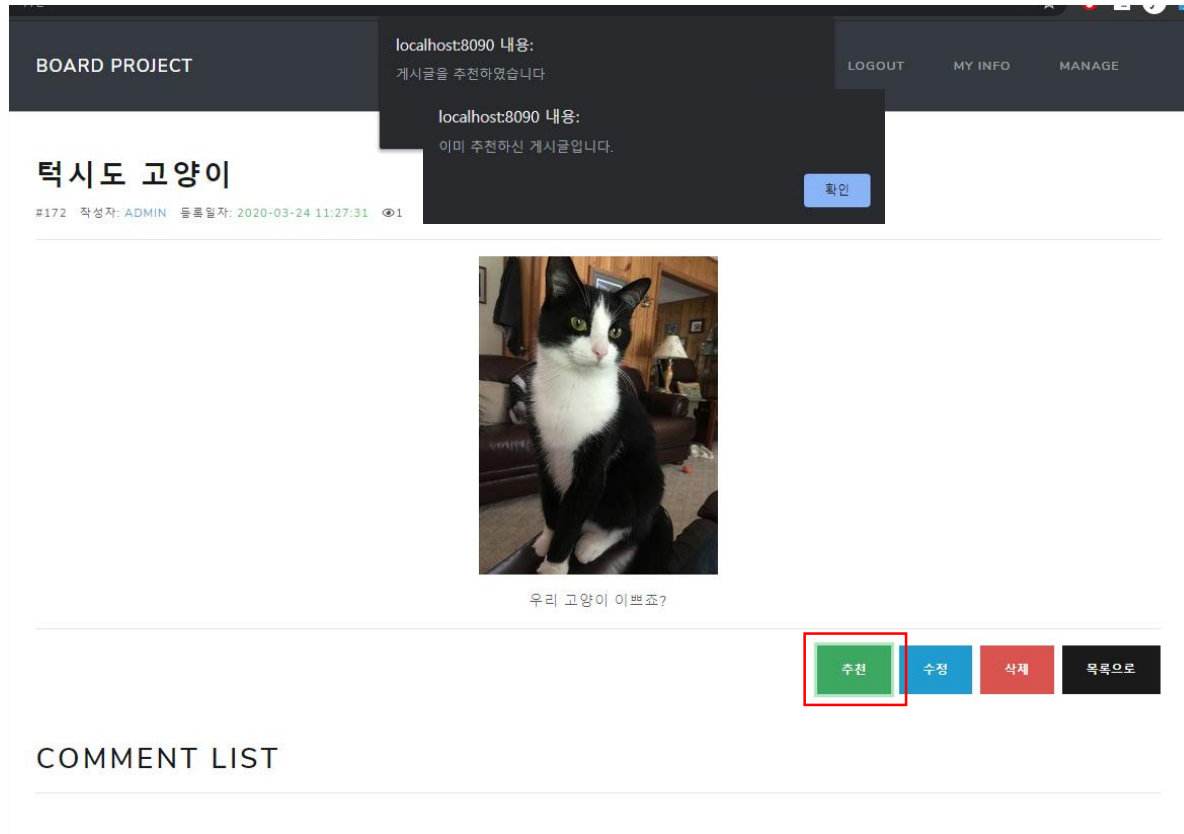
BOARD PROJECT

localhost:8090 내용:
게시글을 추천하였습니다

LOGOUT MY INFO MANAGE

localhost:8090 내용:
이미 추천하신 게시글입니다.

확인

턱시도 고양이

#172 작성자: ADMIN 등록일자: 2020-03-24 11:27:31 1

우리 고양이 이쁘죠?

추천 수정 삭제 목록으로

COMMENT LIST